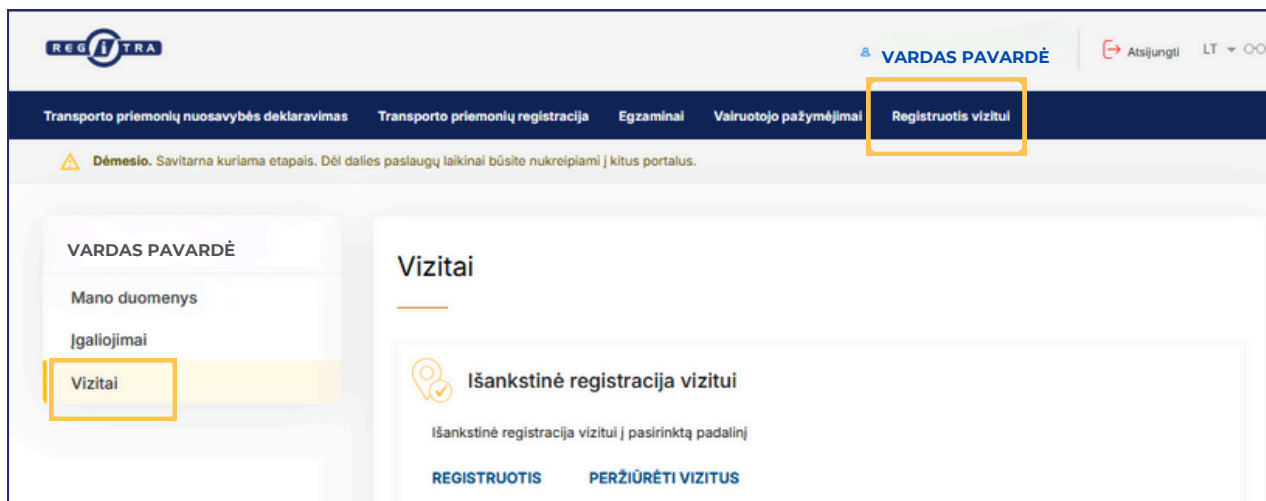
REGITRA

VARDAS PAVARDĖ

Atsijungti LT

Transporto priemonių nuosavybės deklaravimas Transporto priemonių registracija Egzaminai Vairuotojo pažymėjimai Registruotis vizitui

Dėmesio. Savitarna kuriama etapais. Dėl dalies paslaugų laikinai būsite nukreipiami į kitus portalus.

VARDAS PAVARDĖ

Mano duomenys

Įgaliojimai

Vizitai

Vizitai

Išankstinė registracija vizitui

Išankstinė registracija vizitui į pasirinktą padalinį

REGISTRUOTIS PERŽIŪRĖTI VIZITUS